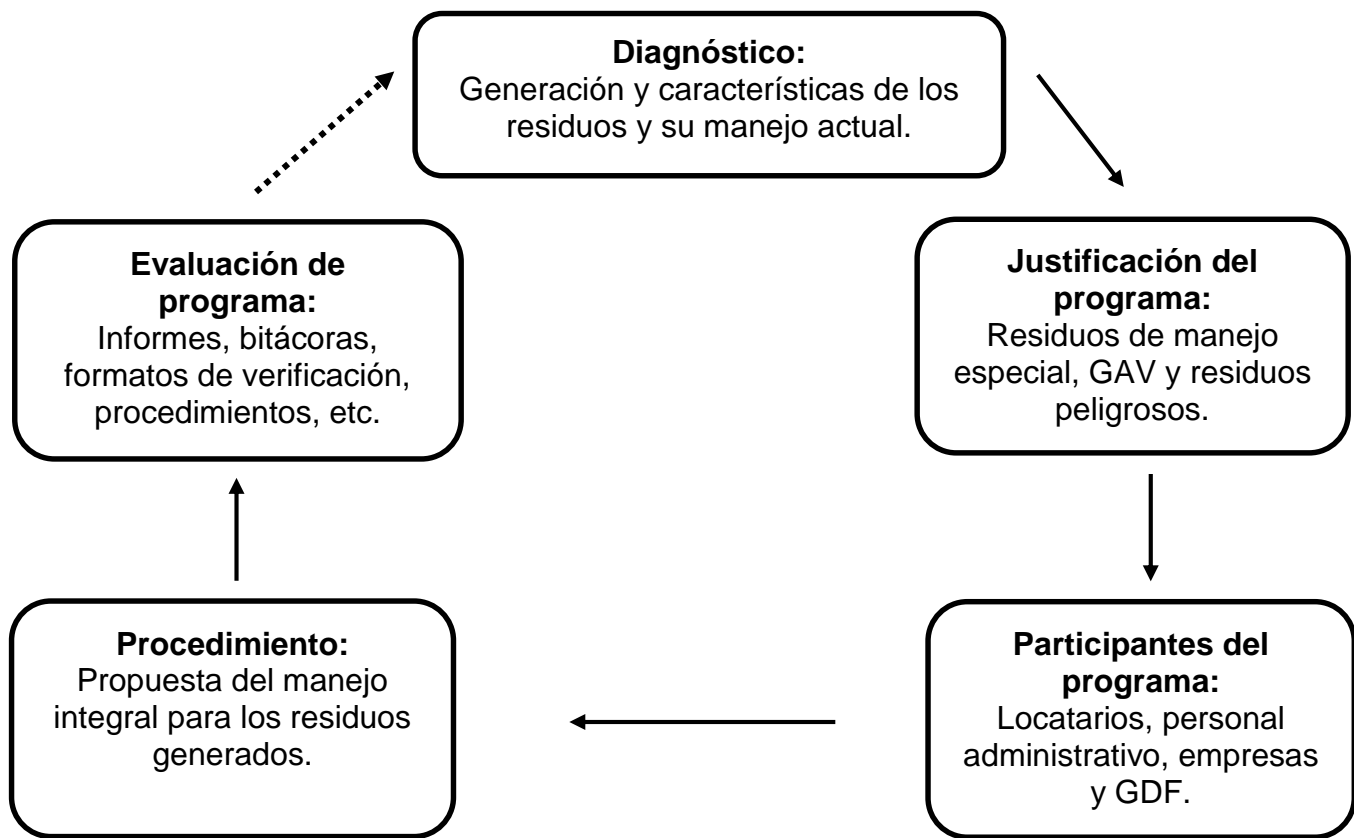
**Diagnóstico:**
Generación y características de los residuos y su manejo actual.

**Justificación del programa:**
Residuos de manejo especial, GAV y residuos peligrosos.

**Participantes del programa:**
Locatarios, personal administrativo, empresas y GDF.

**Procedimiento:**
Propuesta del manejo integral para los residuos generados.

**Evaluación de programa:**
Informes, bitácoras, formatos de verificación, procedimientos, etc.